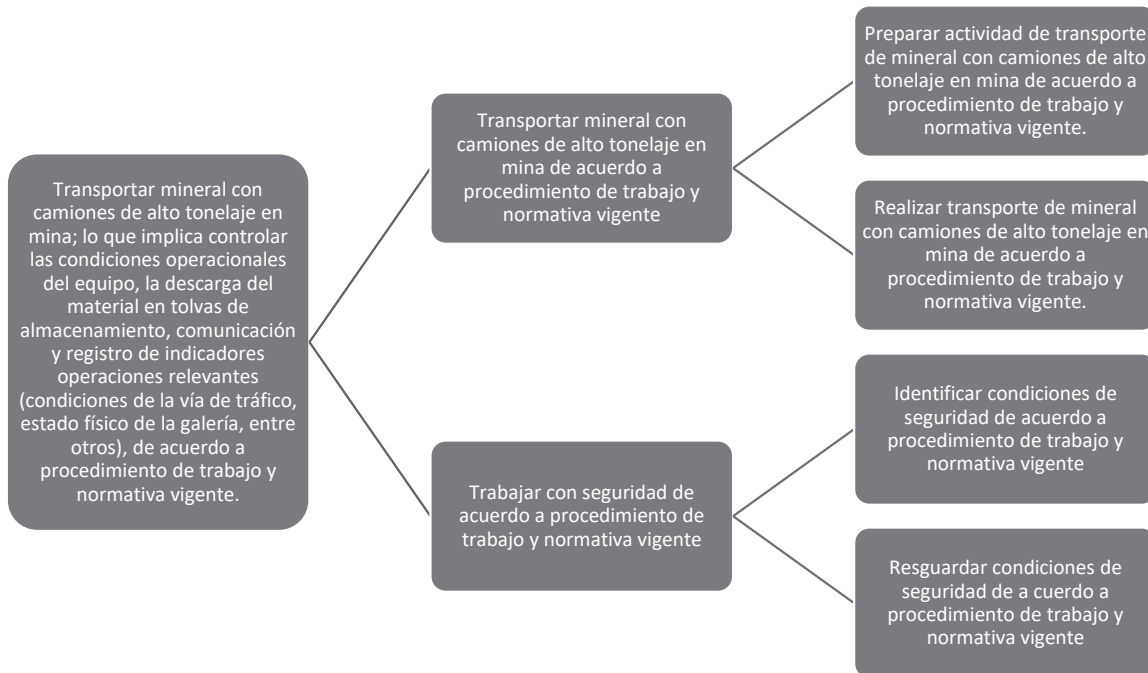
Transportar mineral con camiones de alto tonelaje en mina; lo que implica controlar las condiciones operacionales del equipo, la descarga del material en tolvas de almacenamiento, comunicación y registro de indicadores operaciones relevantes (condiciones de la vía de tráfico, estado físico de la galería, entre otros), de acuerdo a procedimiento de trabajo y normativa vigente.

Transportar mineral con camiones de alto tonelaje en mina de acuerdo a procedimiento de trabajo y normativa vigente

Preparar actividad de transporte de mineral con camiones de alto tonelaje en mina de acuerdo a procedimiento de trabajo y normativa vigente.

Realizar transporte de mineral con camiones de alto tonelaje en mina de acuerdo a procedimiento de trabajo y normativa vigente.

Trabajar con seguridad de acuerdo a procedimiento de trabajo y normativa vigente

Identificar condiciones de seguridad de acuerdo a procedimiento de trabajo y normativa vigente

Resguardar condiciones de seguridad de a cuerdo a procedimiento de trabajo y normativa vigente